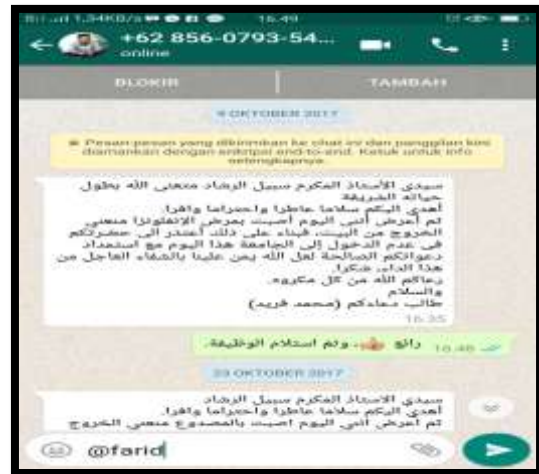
1,34KB/s 15.49

+62 856-0793-54...
online

BLOKIR

TAMBAH

4 OKTOBER 2017

Pesan-pesan yang dikirimkan ke chat ini dan panggilan kini diamankan dengan enkripsi end-to-end. Ketuk untuk info selengkapnya.

سيدي الأستاذ المكرم سبيل الرشاد متعني الله بطول حياته الشريفة
أهدي إليكم سلاما عاطرا واحتراما وافرا.
ثم أعرض أني اليوم أصبت بمرض الإنفلونزا منعني الخروج من البيت، فبناء على ذلك أعتذر إلى حضرتكم في عدم الدخول إلى الجامعة هذا اليوم مع استمداد دعواتكم الصالحة لعل الله يمن علينا بالشفاء العاجل من هذا الداء. شكرا
رعاكم الله من كل مكروه.
والسلام
طالب مسادكم (محمد فريد)
15.35

رائع 👍، وتم استلام الوثيقة. 15.48

23 OKTOBER 2017

سيدي الأستاذ المكرم سبيل الرشاد
أهدي إليكم سلاما عاطرا واحتراما وافرا.
ثم أعرض أني اليوم أصبت بالصدوع منعني الخروج

@farid